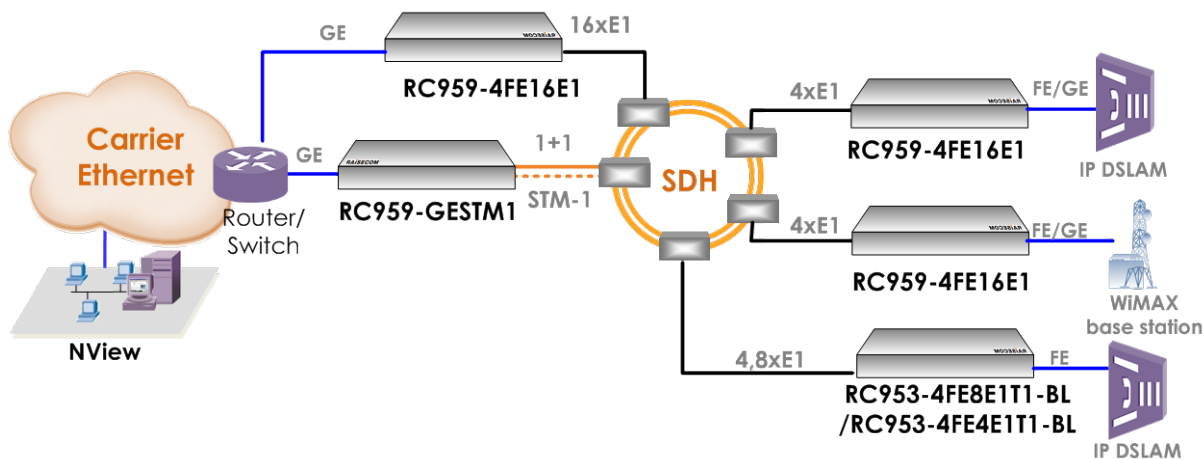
GE

16xE1

RC959-4FE16E1

Carrier Ethernet

GE

1+1

RAISECOM

STM-1

SDH

Router/ Switch

RC959-GESTM1

4xE1

FE/GE

RC959-4FE16E1

IP DSLAM

4xE1

FE/GE

RC959-4FE16E1

WiMAX base station

NView

4,8xE1

FE

RC953-4FE8E1T1-BL /RC953-4FE4E1T1-BL

IP DSLAM